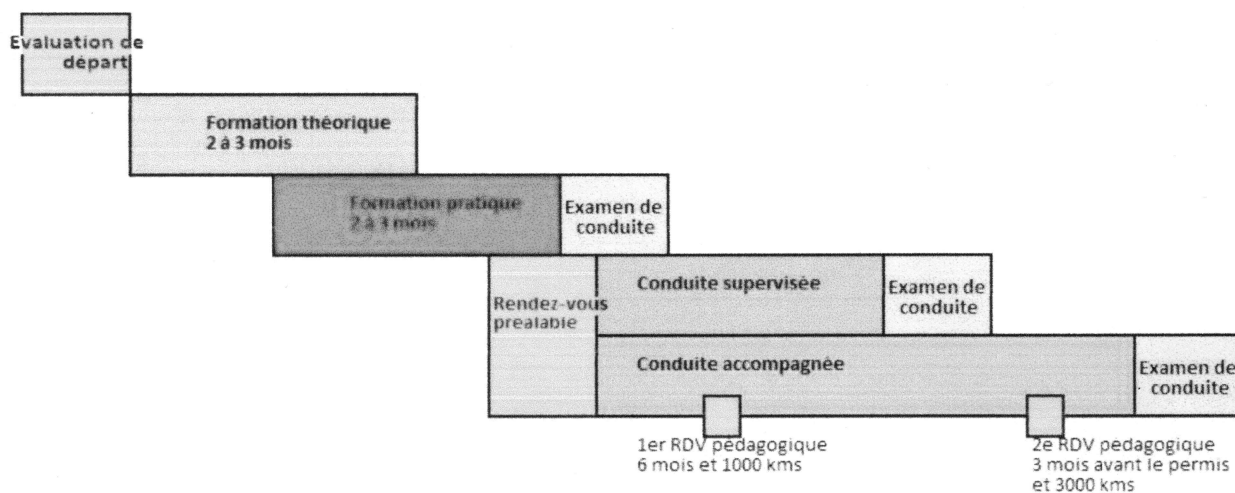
Evaluation de départ

Formation théorique
2 à 3 mois

Formation pratique
2 à 3 mois

Examen de conduite

Rendez-vous prealable

Conduite supervisée

Examen de conduite

Conduite accompagnée

Examen de conduite

1er RDV pédagogique
6 mois et 1000 kms

2e RDV pedagogique
3 mois avant le permis et 3000 kms